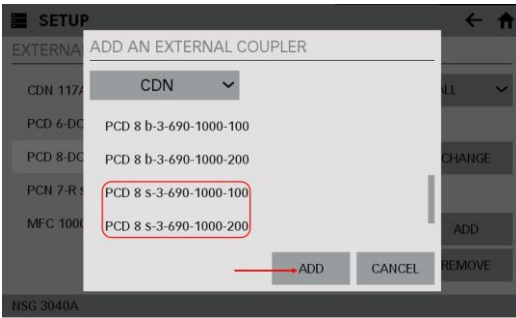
SETUP

EXTERNA

CDN 117

PCD 6-DC

PCD 8-DC

PCN 7-R

MFC 100

LL

CHANGE

ADD

REMOVE

NSG 3040A

ADD AN EXTERNAL COUPLER

CDN

PCD 8 b-3-690-1000-100

PCD 8 b-3-690-1000-200

PCD 8 s-3-690-1000-100

PCD 8 s-3-690-1000-200

ADD

CANCEL